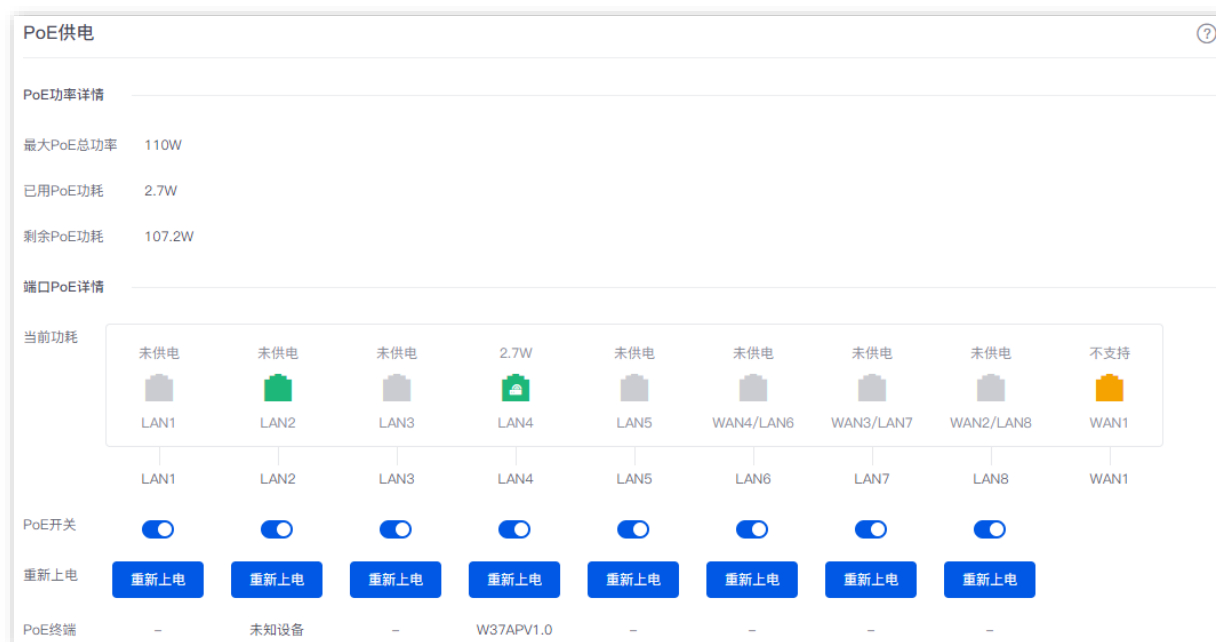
PoE供电

?

PoE功率详情

最大PoE总功率 110W

已用PoE功耗 2.7W

剩余PoE功耗 107.2W

端口PoE详情

当前功耗

| 未供电 | 未供电 | 未供电 | 2.7W | 未供电 | 未供电 | 未供电 | 未供电 | 不支持 |
|---|---|---|---|---|---|---|---|---|
| LAN1 | LAN2 | LAN3 | LAN4 | LAN5 | WAN4/LAN6 | WAN3/LAN7 | WAN2/LAN8 | WAN1 |

| | LAN1 | LAN2 | LAN3 | LAN4 | LAN5 | LAN6 | LAN7 | LAN8 | WAN1 |
|---|---|---|---|---|---|---|---|---|---|
| PoE开关 | | | | | | | | | |
| 重新上电 | 重新上电 | 重新上电 | 重新上电 | 重新上电 | 重新上电 | 重新上电 | 重新上电 | 重新上电 | |
| PoE终端 | – | 未知设备 | – | W37APV1.0 | – | – | – | – | |